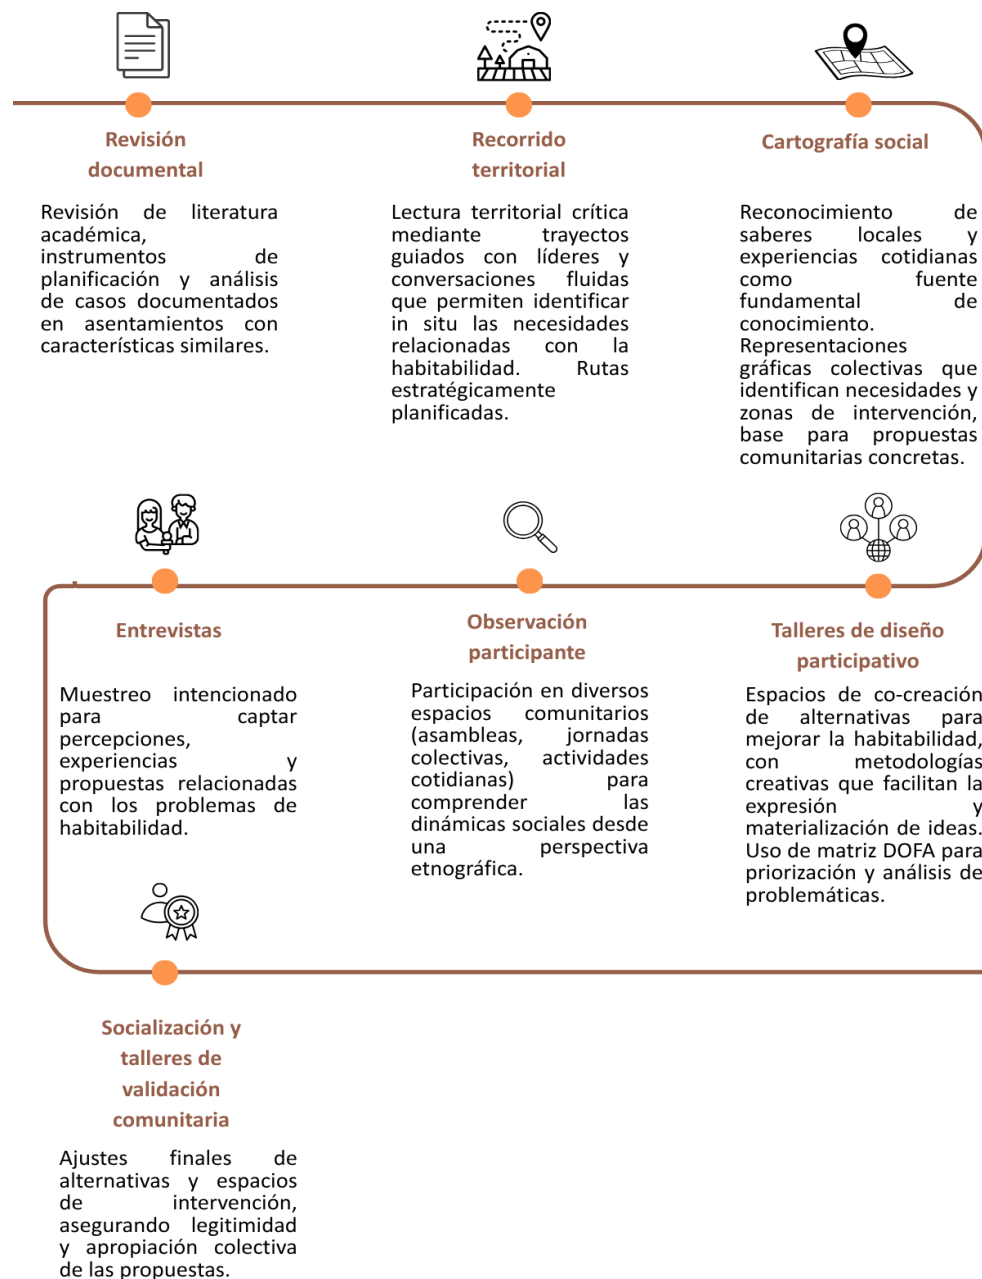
Revisión documental

Revisión de literatura académica, instrumentos de planificación y análisis de casos documentados en asentamientos con características similares.

Recorrido territorial

Lectura territorial crítica mediante trayectos guiados con líderes y conversaciones fluidas que permiten identificar in situ las necesidades relacionadas con la habitabilidad. Rutas estratégicamente planificadas.

Cartografía social

Reconocimiento de saberes locales y experiencias cotidianas como fuente fundamental de conocimiento. Representaciones gráficas colectivas que identifican necesidades y zonas de intervención, base para propuestas comunitarias concretas.

Entrevistas

Muestreo intencionado para captar percepciones, experiencias y propuestas relacionadas con los problemas de habitabilidad.

Observación participante

Participación en diversos espacios comunitarios (asambleas, jornadas colectivas, actividades cotidianas) para comprender las dinámicas sociales desde una perspectiva etnográfica.

Talleres de diseño participativo

Espacios de co-creación de alternativas para mejorar la habitabilidad, con metodologías creativas que facilitan la expresión y materialización de ideas. Uso de matriz DOFA para priorización y análisis de problemáticas.

Socialización y talleres de validación comunitaria

Ajustes finales de alternativas y espacios de intervención, asegurando legitimidad y apropiación colectiva de las propuestas.